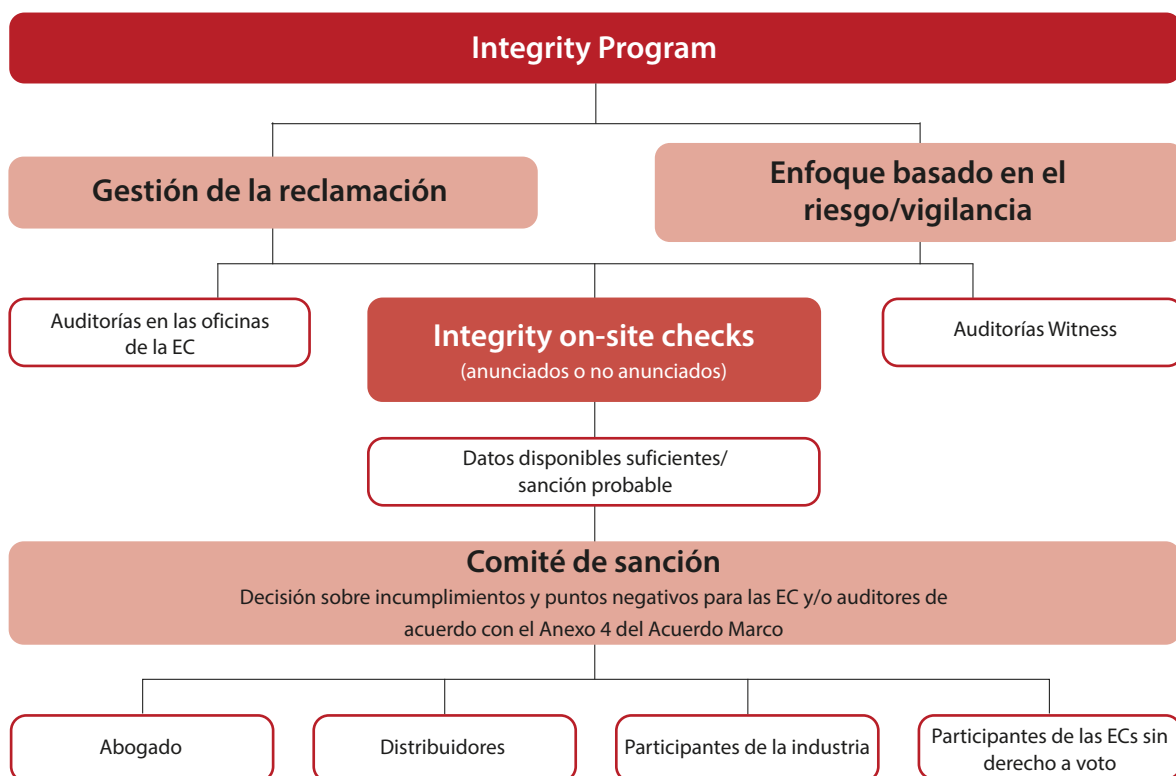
Integrity Program

Gestión de la reclamación

Enfoque basado en el riesgo/vigilancia

Auditorías en las oficinas de la EC

Integrity on-site checks
(anunciados o no anunciados)

Auditorías Witness

Datos disponibles suficientes/ sanción probable

Comité de sanción
Decisión sobre incumplimientos y puntos negativos para las EC y/o auditores de acuerdo con el Anexo 4 del Acuerdo Marco

Abogado

Distribuidores

Participantes de la industria

Participantes de las ECs sin derecho a voto